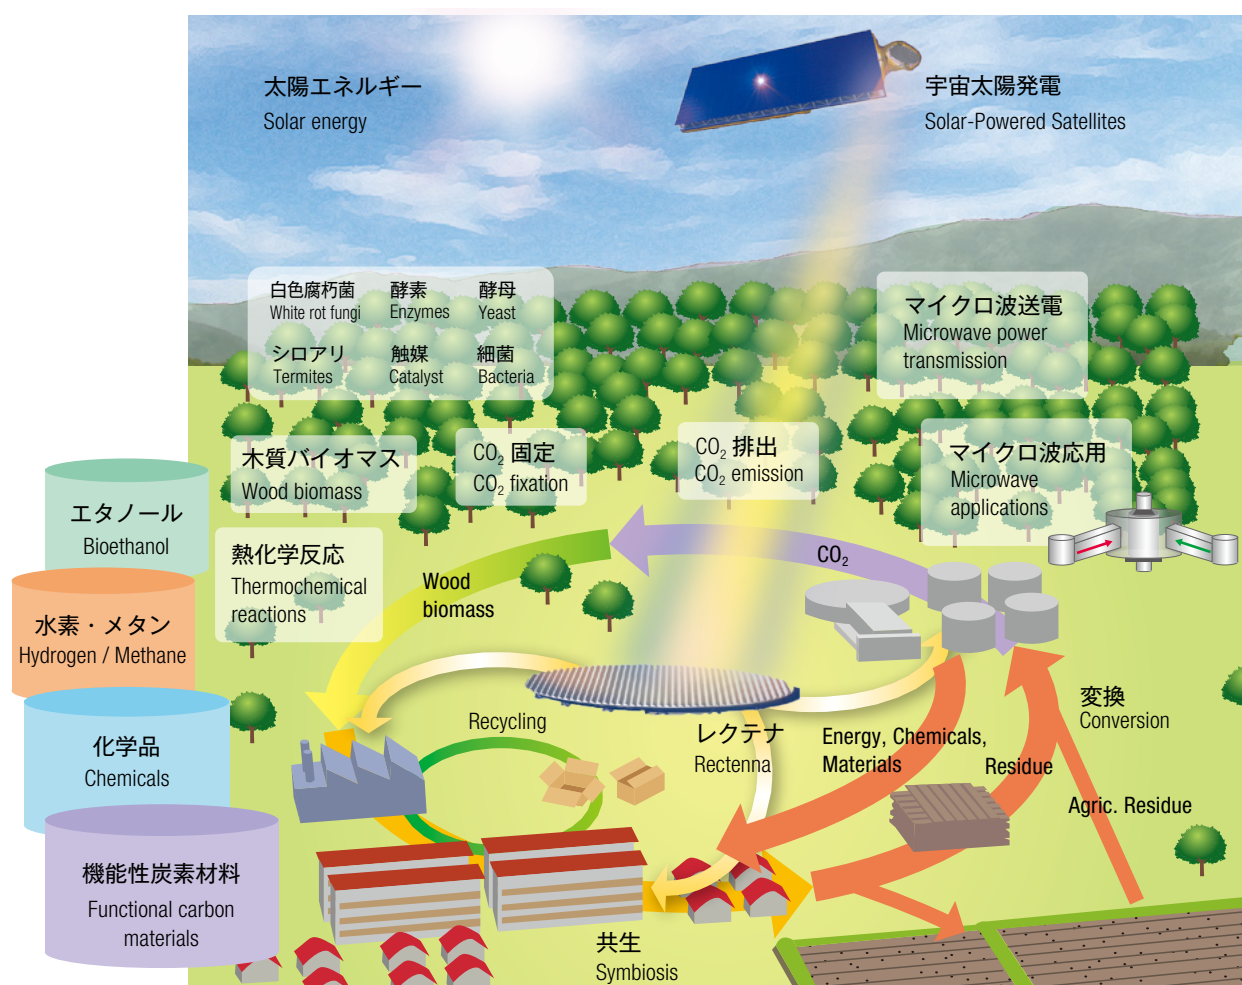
太陽エネルギー
Solar energy

宇宙太陽発電
Solar-Powered Satellites

白色腐朽菌
White rot fungi
酵素
Enzymes
酵母
Yeast
シロアリ
Termites
触媒
Catalyst
細菌
Bacteria

マイクロ波送電
Microwave power transmission

木質バイオマス
Wood biomass

$CO_2$ 固定
$CO_2$ fixation

$CO_2$ 排出
$CO_2$ emission

マイクロ波応用
Microwave applications

エタノール
Bioethanol

熱化学反応
Thermochemical reactions

Wood biomass

$CO_2$

水素・メタン
Hydrogen / Methane

化学品
Chemicals

Recycling

レクテナ
Rectenna

Energy, Chemicals, Materials

変換
Conversion

Residue

Agric. Residue

機能性炭素材料
Functional carbon materials

共生
Symbiosis